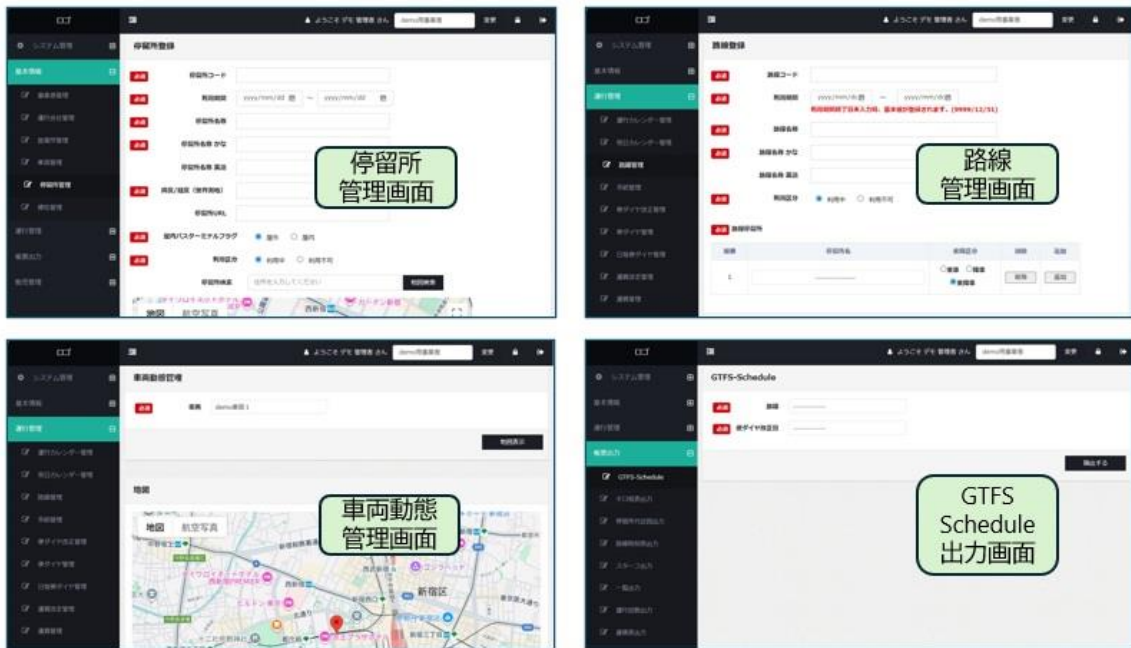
ロゴ
ようこそ デモ 管理者 さん demo用事業者 変更

システム管理
基本情報
停留所登録

必須 停留所コード
必須 利用期間 yyyy/mm/dd ~ yyyy/mm/dd
必須 停留所名称
必須 停留所名称 かな
停留所名称 英語
必須 所在/地区（使用用地）
停留所URL
必須 屋内バスターミナルフラグ ● 屋外 ○ 屋内
必須 利用区分 ● 利用中 ○ 利用不可
停留所検索
地図 航空写真

停留所
管理画面

ロゴ
ようこそ デモ 管理者 さん demo用事業者 変更
路線登録
必須 路線コード
必須 利用期間 yyyy/mm/dd ~ yyyy/mm/dd
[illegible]
必須 路線名称
必須 路線名称 かな
路線名称 英語
必須 利用区分 ● 利用中 ○ 利用不可
必須 路線停留所

路線
管理画面

ロゴ
ようこそ デモ 管理者 さん demo用事業者 変更
車両動態管理
必須 車両 demo車両1
地図
地図 航空写真
新宿区

車両動態
管理画面

ロゴ
ようこそ デモ 管理者 さん demo用事業者 変更
GTFS-Schedule
必須 路線
必須 ダイヤ改正日
GTFS-Schedule
出力する

GTFS
Schedule
出力画面